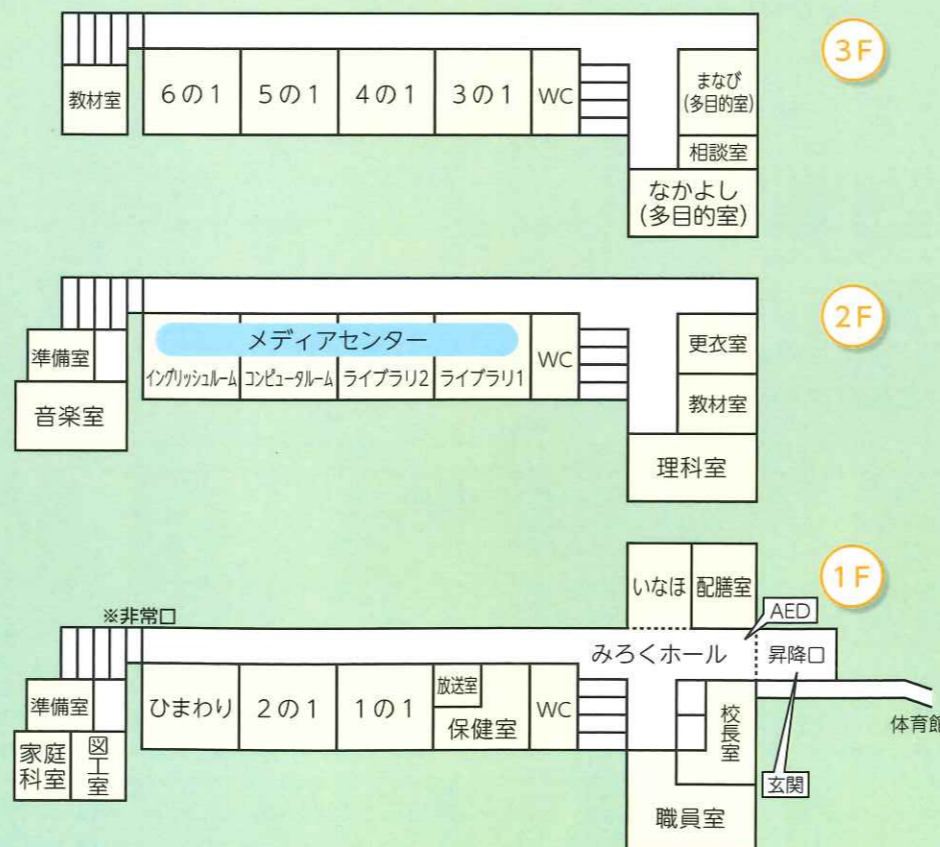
3F

教材室
6の1
5の1
4の1
3の1
WC
まなび (多目的室)
相談室
なかよし (多目的室)

2F

準備室
音楽室
メディアセンター
イングリッシュルーム
コンピュータルーム
ライブラリ2
ライブラリ1
WC
更衣室
教材室
理科室

1F

※非常口
いなほ
配膳室
AED
みろくホール
昇降口
体育館
準備室
家庭科室
図工室
ひまわり
2の1
1の1
放送室
保健室
WC
校長室
玄関
職員室